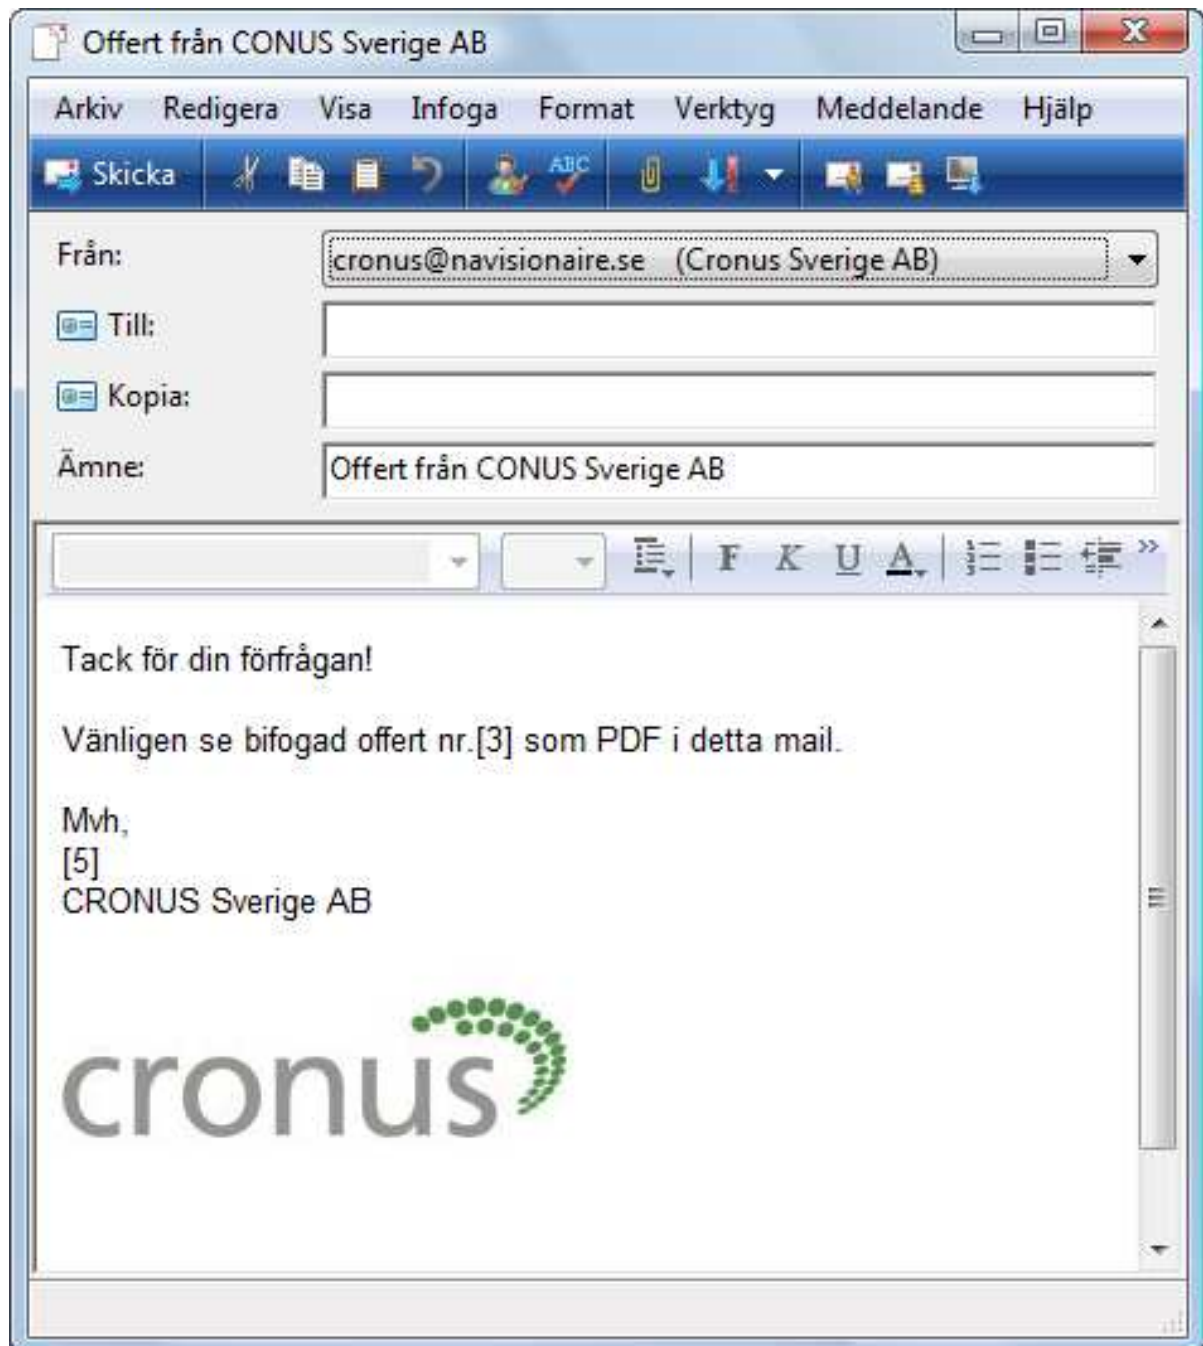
Offert från CONUS Sverige AB

Arkiv Redigera Visa Infoga Format Verktyg Meddelande Hjälp

Skicka

Från: cronus@navisionaire.se (Cronus Sverige AB)

Till:

Kopia:

Ämne: Offert från CONUS Sverige AB

F K U A

Tack för din förfrågan!

Vänligen se bifogad offert nr.[3] som PDF i detta mail.

Mvh,
[5]
CRONUS Sverige AB

cronus